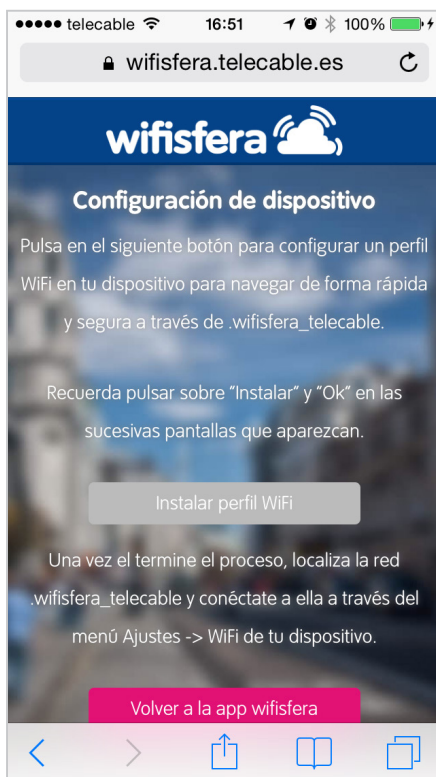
●●●●● telecable 16:51 100%

wifisfera.telecable.es

wifisfera

Configuración de dispositivo

Pulsa en el siguiente botón para configurar un perfil WiFi en tu dispositivo para navegar de forma rápida y segura a través de .wifisfera_telecable.

Recuerda pulsar sobre "Instalar" y "Ok" en las sucesivas pantallas que aparezcan.

Instalar perfil WiFi

Una vez el termine el proceso, localiza la red .wifisfera_telecable y conéctate a ella a través del menú Ajustes -> WiFi de tu dispositivo.

Volver a la app wifisfera